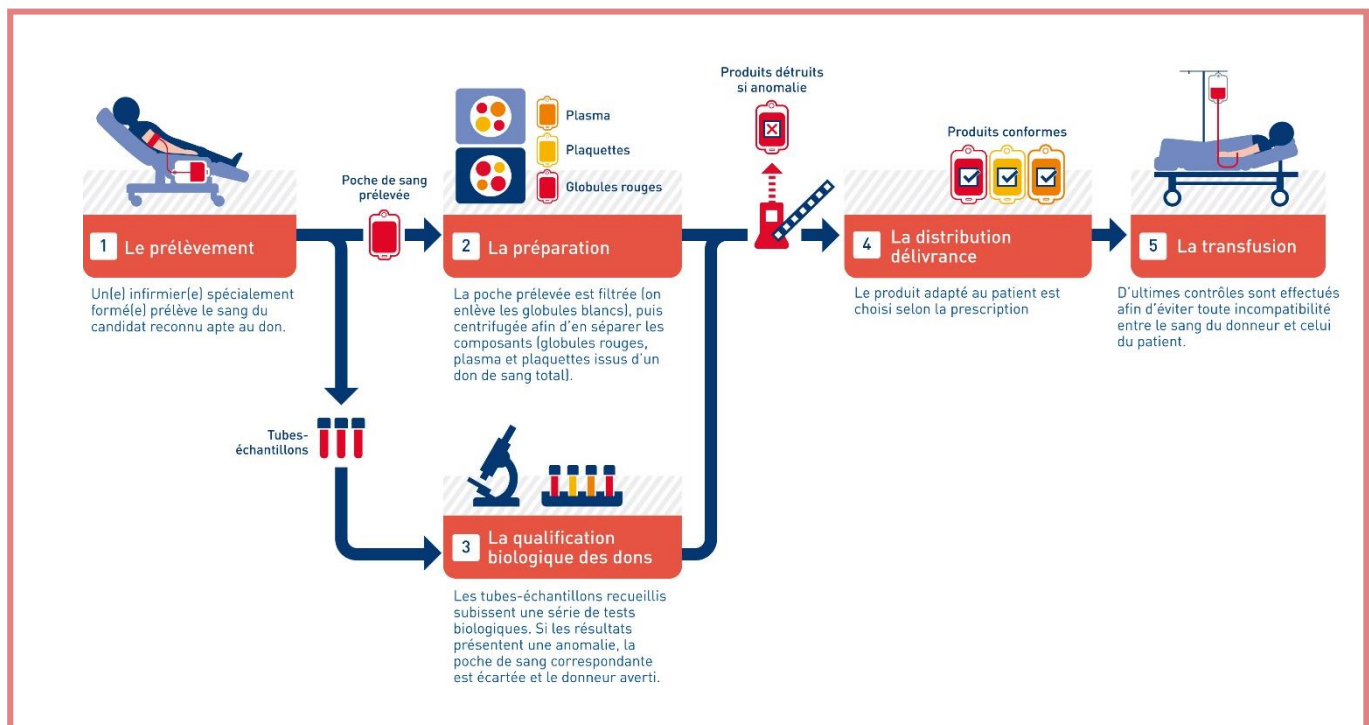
1 Le prélèvement

Un(e) infirmier(e) spécialement formé(e) prélève le sang du candidat reconnu apte au don.

Poche de sang prélevée

Plasma

Plaquettes

Globules rouges

2 La préparation

La poche prélevée est filtrée (on enlève les globules blancs), puis centrifugée afin d'en séparer les composants (globules rouges, plasma et plaquettes issus d'un don de sang total).

Tubes-échantillons

3 La qualification biologique des dons

Les tubes-échantillons recueillis subissent une série de tests biologiques. Si les résultats présentent une anomalie, la poche de sang correspondante est écartée et le donneur averti.

Produits détruits si anomalie

Produits conformes

4 La distribution délivrance

Le produit adapté au patient est choisi selon la prescription

5 La transfusion

D'ultimes contrôles sont effectués afin d'éviter toute incompatibilité entre le sang du donneur et celui du patient.